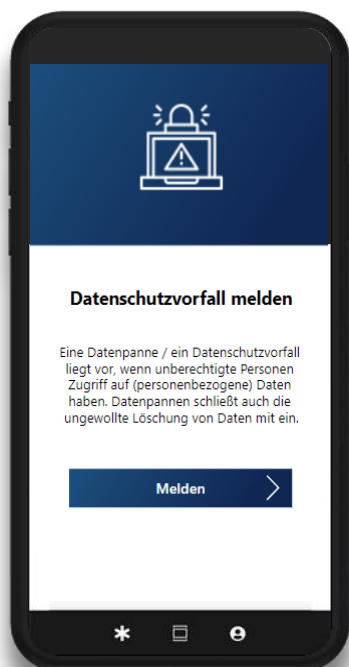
Datenschutzvorfall melden

Eine Datenpanne / ein Datenschutzvorfall liegt vor, wenn unberechtigte Personen Zugriff auf (personenbezogene) Daten haben. Datenpannen schließt auch die ungewollte Löschung von Daten mit ein.

Melden